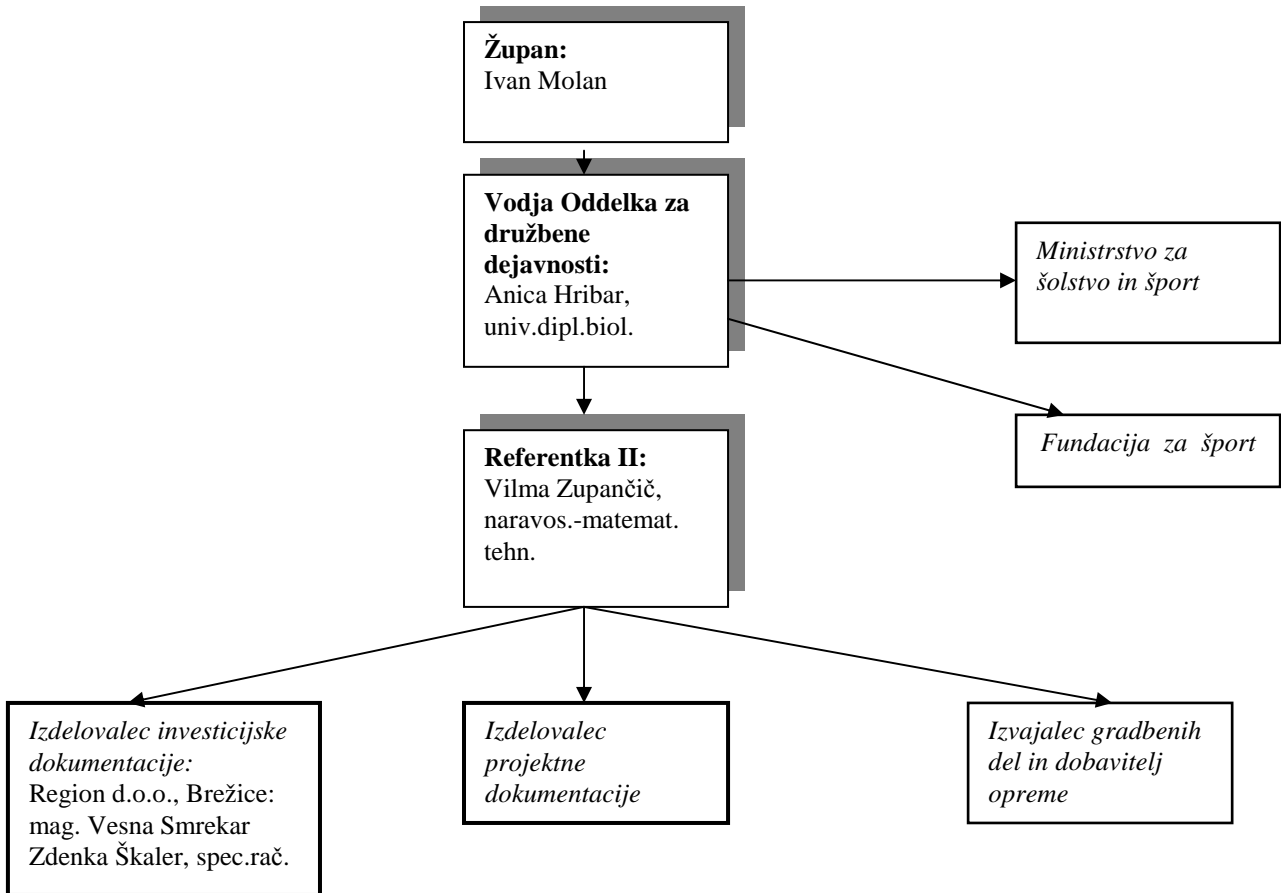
**Župan:**
Ivan Molan

**Vodja Oddelka za družbene dejavnosti:**
Anica Hribar, univ.dipl.biol.

*Ministrstvo za šolstvo in šport*

*Fundacija za šport*

**Referentka II:**
Vilma Zupančič, naravos.-matemat. tehn.

*Izdelovalec investicijske dokumentacije:*
Region d.o.o., Brežice: mag. Vesna Smrekar Zdenka Škaler, spec.rač.

*Izdelovalec projektne dokumentacije*

*Izvajalec gradbenih del in dobavitelj opreme*